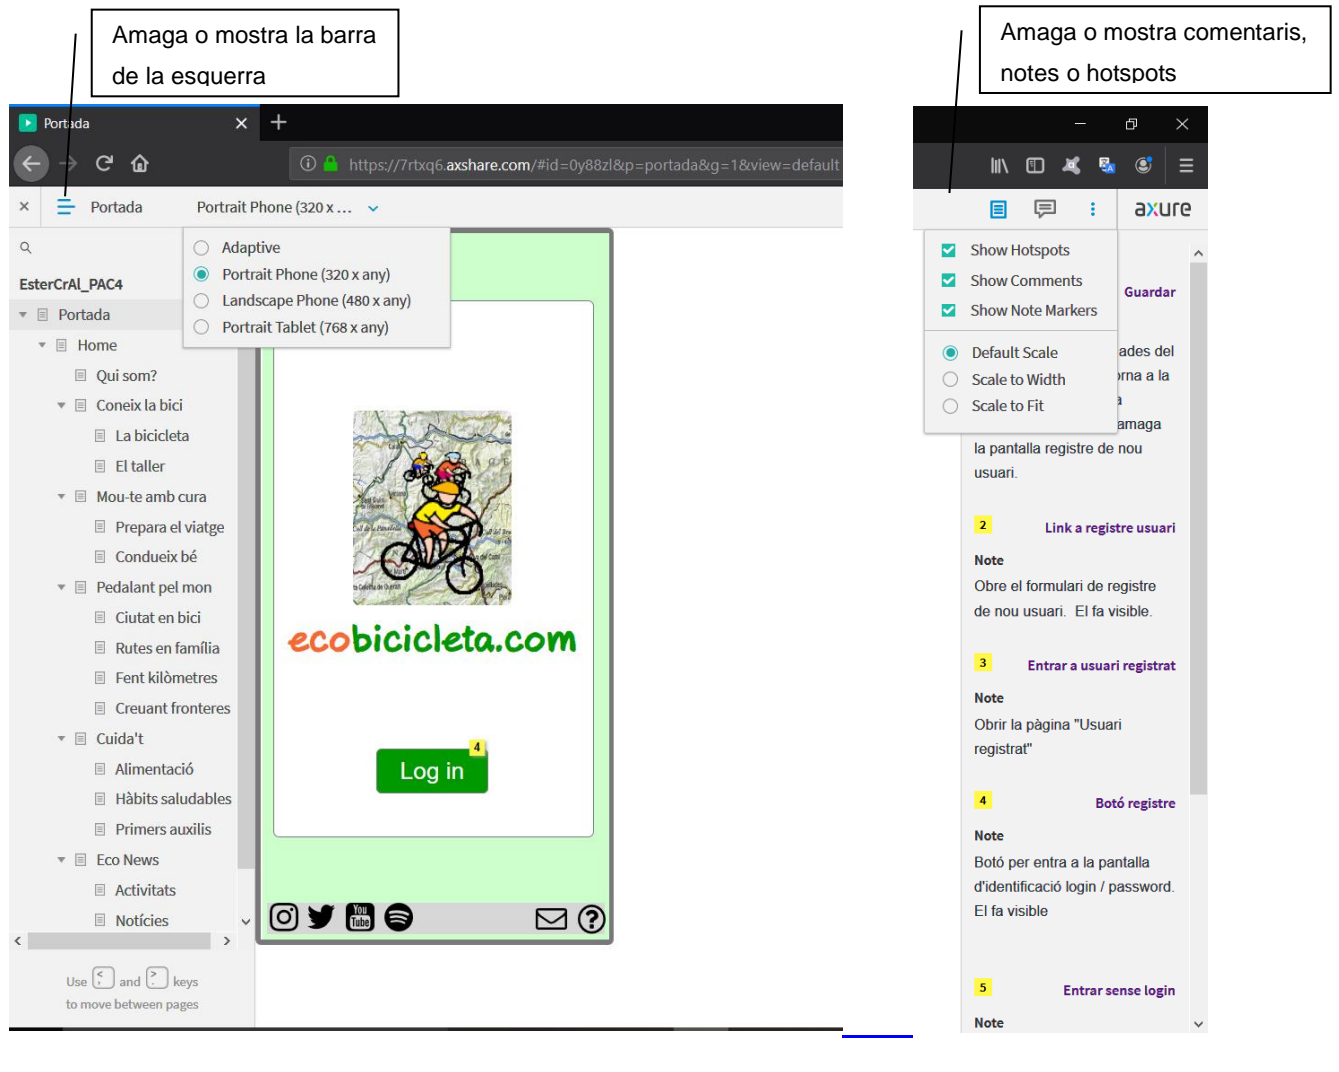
Amaga o mostra la barra de la esquerra

Amaga o mostra comentaris, notes o hotspots

Portada

https://7rtxq6.axshare.com/#id=0y88zl&p=portada&g=1&view=default

Portada

Portrait Phone (320 x ...

Adaptive
Portrait Phone (320 x any)
Landscape Phone (480 x any)
Portrait Tablet (768 x any)

EsterCrAl_PAC4
Portada
Home
Qui som?
Coneix la bici
La bicicleta
El taller
Mou-te amb cura
Prepara el viatge
Condueix bé
Pedalant pel mon
Ciutat en bici
Rutes en família
Fent kilòmetres
Creuant fronteres
Cuida't
Alimentació
Hàbits saludables
Primers auxilis
Eco News
Activitats
Notícies

Use < and > keys to move between pages

ecobicicleta.com

Log in 4

axure

Show Hotspots
Show Comments
Show Note Markers
Default Scale
Scale to Width
Scale to Fit

Guardar

ades del
orna a la
a
amaga la pantalla registre de nou usuari.

2 Link a registre usuari
Note
Obre el formulari de registre de nou usuari. El fa visible.

3 Entrar a usuari registrat
Note
Obrir la pàgina "Usuari registrat"

4 Botó registre
Note
Botó per entra a la pantalla d'identificació login / password. El fa visible

5 Entrar sense login
Note